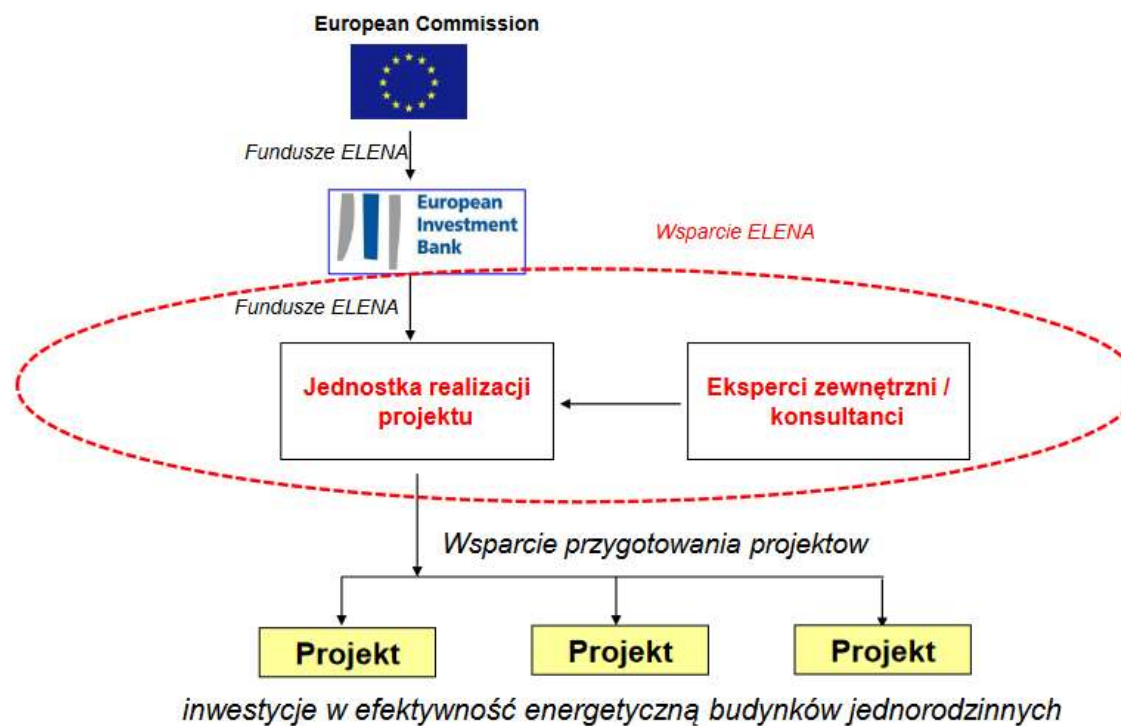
European Commission

Fundusze ELENA

European Investment Bank

Wsparcie ELENA

Fundusze ELENA

Jednostka realizacji projektu

Eksperci zewnętrzni / konsultanci

Wsparcie przygotowania projektow

Projekt

Projekt

Projekt

inwestycje w efektywność energetyczną budynków jednorodzinnych